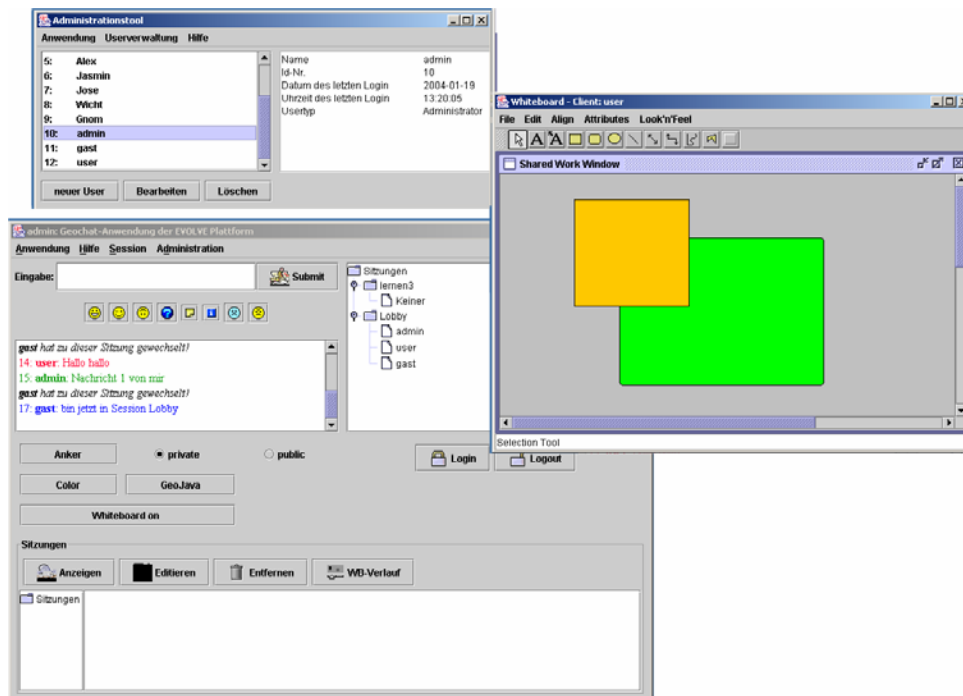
Administrationstool

Anwendung Userverwaltung Hilfe

5: Alex
6: Jasmin
7: Jose
8: Wicht
9: Gnom
10: admin
11: gast
12: user

| | |
|---|---|
| Name | admin |
| Id-Nr. | 10 |
| Datum des letzten Login | 2004-01-19 |
| Uhrzeit des letzten Login | 13:20:05 |
| Usertyp | Administrator |

neuer User Bearbeiten Löschen

admin: Geochat-Anwendung der EVOLVE Plattform

Anwendung Hilfe Session Administration

Eingabe: Submit

gast hat zu dieser Sitzung gewechselt!
14: user: Hallo hallo
15: admin: Nachricht 1 von mir
gast hat zu dieser Sitzung gewechselt!
17: gast: bin jetzt in Session Lobby

Sitzungen
lernen3
Keiner
Lobby
admin
user
gast

Anker private public Login Logout

Color GeoJava

Whiteboard on

Sitzungen

Anzeigen Editieren Entfernen WB-Verlauf

Sitzungen

Whiteboard - Client: user

File Edit Align Attributes Look'n'Feel

Shared Work Window

Selection Tool